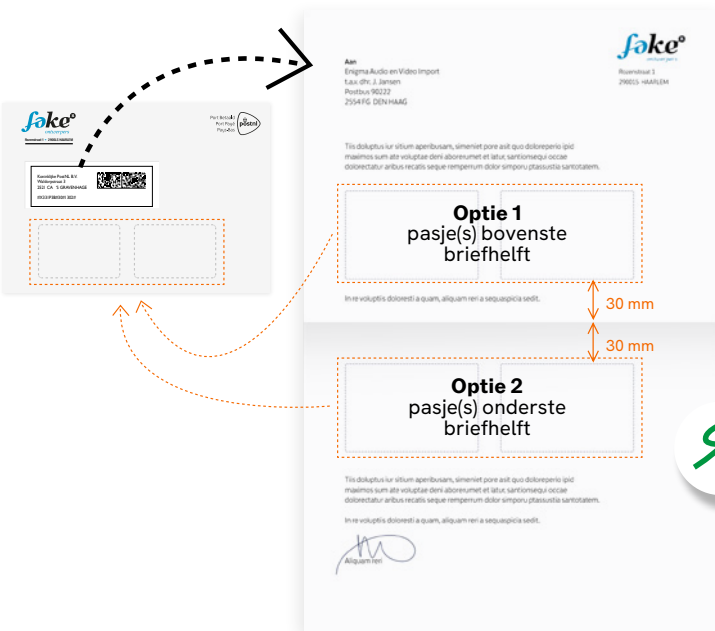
fake

Port betaald
Port Payé
Pays-Bas
postnl

Koninklijke PostNL B.V.
Waldorpstraat 3
2521 CA 'S GRAVENHAGE

fake

Aan
Enigma Audio en Video Import
t.a.v. dhr. J. Jansen
Postbus 90222
2554 FG DEN HAAG

Rozenstraat 1
2900 15 HAARLEM

Tiis doluptus iur sitium aperibusam, simeniet pore asit quo doloreperio ipid maximos sum ate voluptae deni aborerumet et latur, santionsequi occae dolorectatur aribus recatis seque remperrum dolor simporu ptassusita santotatem.

Optie 1
pasje(s) bovenste briefhelft

In re voluptis doloredi a quam, aliquam reri a sequaspicia sedit.

30 mm

30 mm

Optie 2
pasje(s) onderste briefhelft

Tiis doluptus iur sitium aperibusam, simeniet pore asit quo doloreperio ipid maximos sum ate voluptae deni aborerumet et latur, santionsequi occae dolorectatur aribus recatis seque remperrum dolor simporu ptassusita santotatem.

In re voluptis doloredi a quam, aliquam reri a sequaspicia sedit.

Aliquam reri